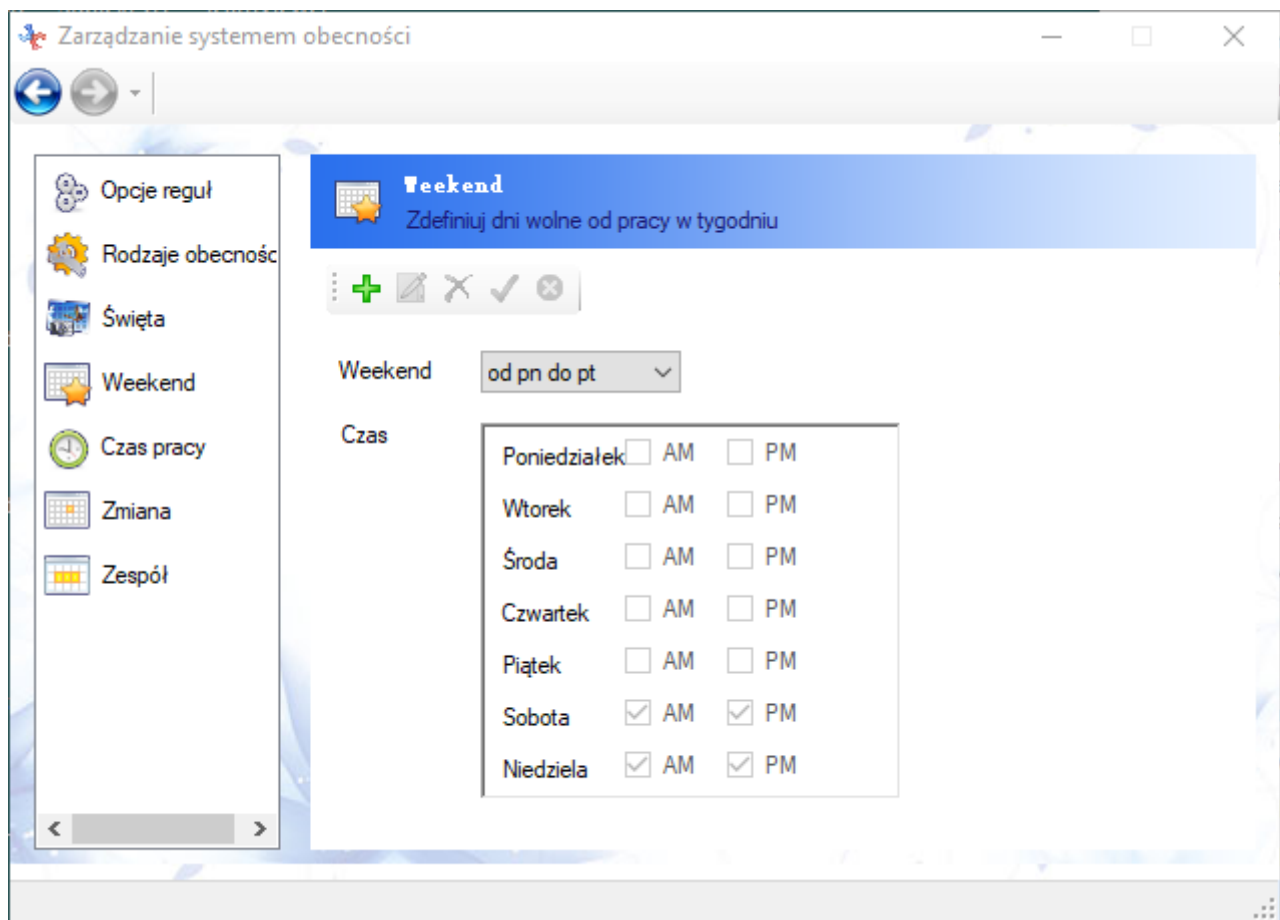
Zarządzanie systemem obecności

Opcje reguł
Rodzaje obecnośc
Święta
Weekend
Czas pracy
Zmiana
Zespół

Weekend
Zdefiniuj dni wolne od pracy w tygodniu

Weekend od pn do pt

Czas

Poniedziałek AM PM
Wtorek AM PM
Środa AM PM
Czwartek AM PM
Piątek AM PM
Sobota AM PM
Niedziela AM PM